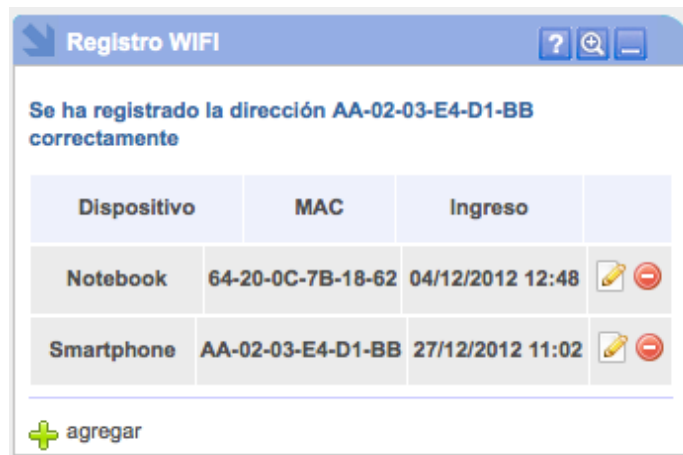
Registro WIFI

?

Se ha registrado la dirección AA-02-03-E4-D1-BB correctamente

| Dispositivo | MAC | Ingreso | |
|---|---|---|---|
| Notebook | 64-20-0C-7B-18-62 | 04/12/2012 12:48 | |
| Smartphone | AA-02-03-E4-D1-BB | 27/12/2012 11:02 | |

agregar